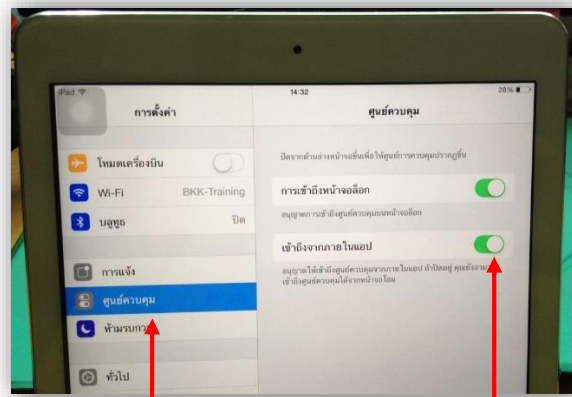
iPad
14:32
28%
การตั้งค่า
ศูนย์ควบคุม
โหมดเครื่องบิน
Wi-Fi BKK-Training
บลูทูธ ปิด
การแจ้ง
ศูนย์ควบคุม
ห้ามรบกวน
ทั่วไป
ปัดจากด้านล่างหน้าจอขึ้นเพื่อให้ศูนย์การควบคุมปรากฏขึ้น
การเข้าถึงหน้าจอล็อก
อนุญาตการเข้าถึงศูนย์ควบคุมบนหน้าจอล็อก
เข้าถึงจากภายในแอป
อนุญาตให้เข้าถึงศูนย์ควบคุมจากภายในแอป ถ้าปิดอยู่ คุณยังสามารถเข้าถึงศูนย์ควบคุมได้จากหน้าจอโฮม